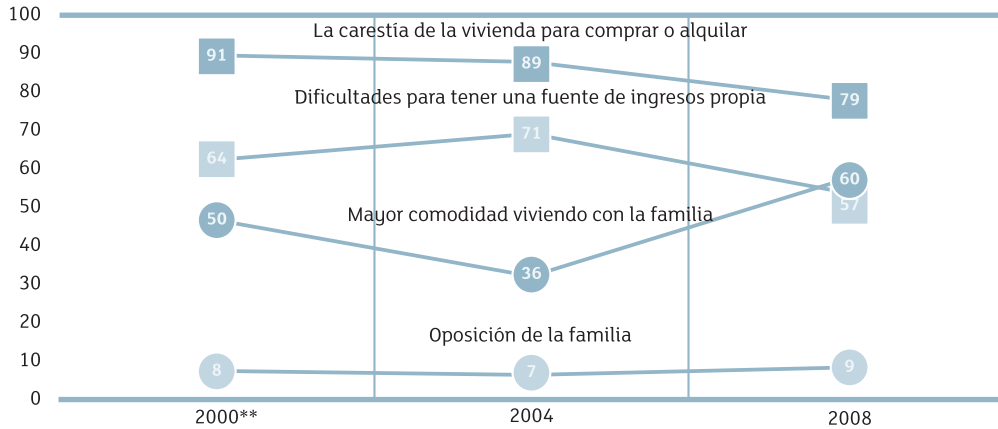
100
90
80
70
60
50
40
30
20
10
0

La carestía de la vivienda para comprar o alquilar
91
89
79
Dificultades para tener una fuente de ingresos propia
64
71
60
57
50
Mayor comodidad viviendo con la familia
36
Oposición de la familia
8
7
9

2000**
2004
2008